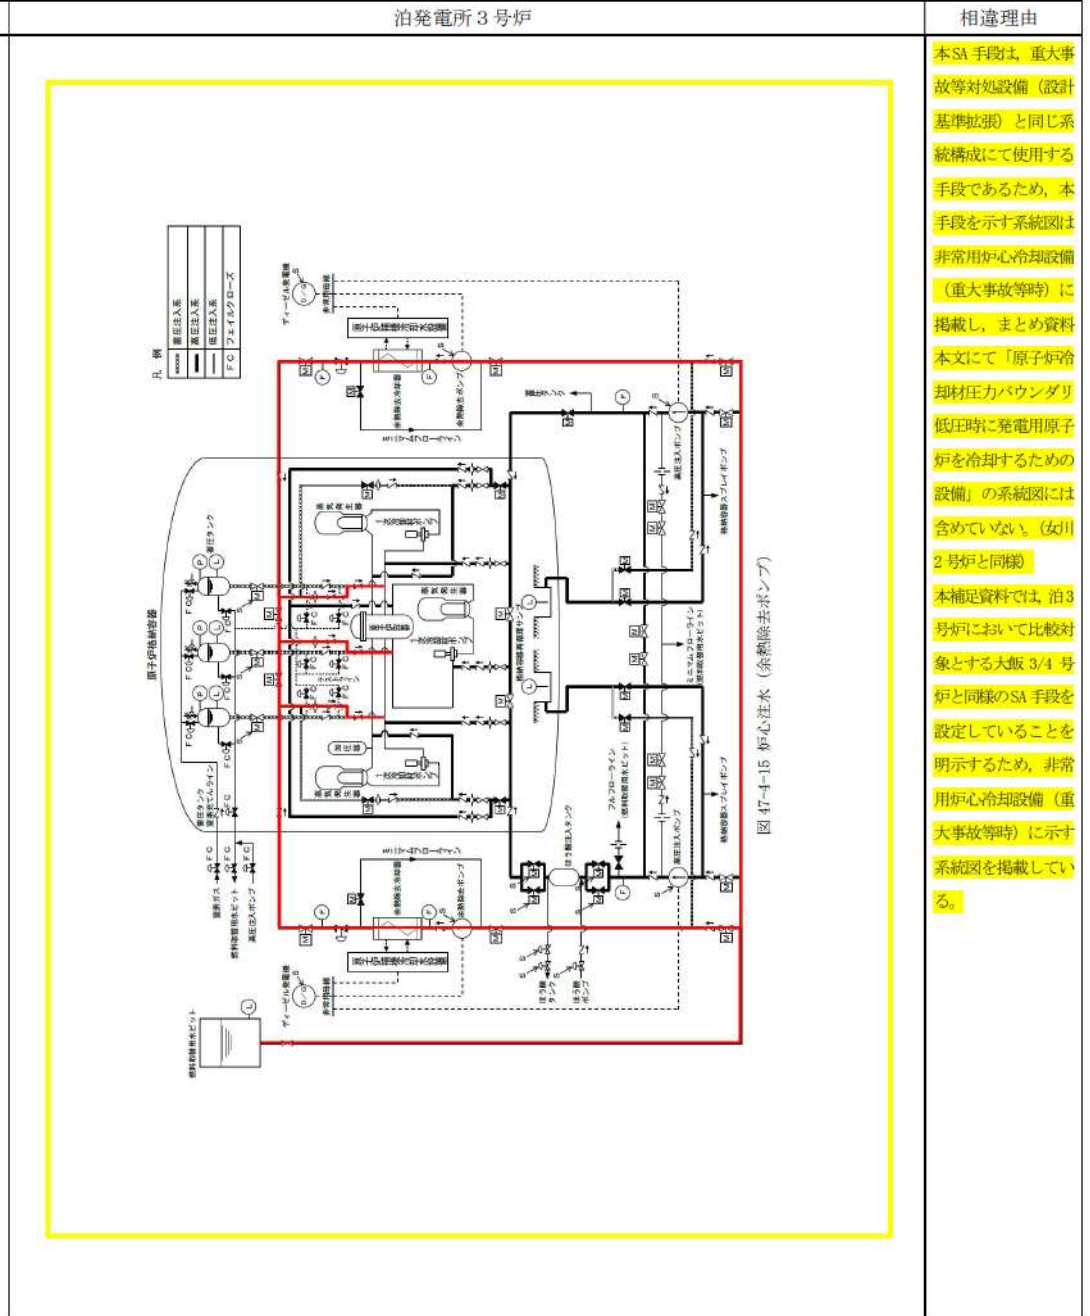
| 泊発電所３号炉 | 相違理由 |
|---|---|
| 凡例<br>蓄圧注入系<br>高圧注入系<br>低圧注入系<br>F C フェイルクローズ<br>原子炉格納容器<br>蓄圧タンク<br>ディーゼル発電機<br>非常用母線<br>原子炉補機冷却水設備<br>余熱除去冷却器<br>余熱除去ポンプ<br>ミニマムフローライン<br>蒸気発生器<br>1次冷却材ポンプ<br>加圧器<br>原子炉容器<br>格納容器再循環サンプ<br>格納容器スプレイポンプ<br>高圧注入ポンプ<br>ミニマムフローライン（燃料取替用水ピット）<br>フルフローライン（燃料取替用水ピット）<br>ほう酸注入タンク<br>ほう酸タンク<br>ほう酸ポンプ<br>窒素ガス<br>燃料取替用水ピット<br>高圧注入ポンプ<br>燃料取替用水ピット<br>蓄圧タンク出口弁ライン<br>図 47-4-15 炉心注水（余熱除去ポンプ） | 本SA 手段は，重大事故等対処設備（設計基準拡張）と同じ系統構成にて使用する手段であるため，本手段を示す系統図は非常用炉心冷却設備（重大事故等時）に掲載し，まとめ資料本文にて「原子炉冷却材圧力バウンダリ低圧時に発電用原子炉を冷却するための設備」の系統図には含めていない。（女川2号炉と同様）<br>本補足資料では，泊3号炉において比較対象とする大飯 3/4 号炉と同様のSA 手段を設定していることを明示するため，非常用炉心冷却設備（重大事故等時）に示す系統図を掲載している。 |